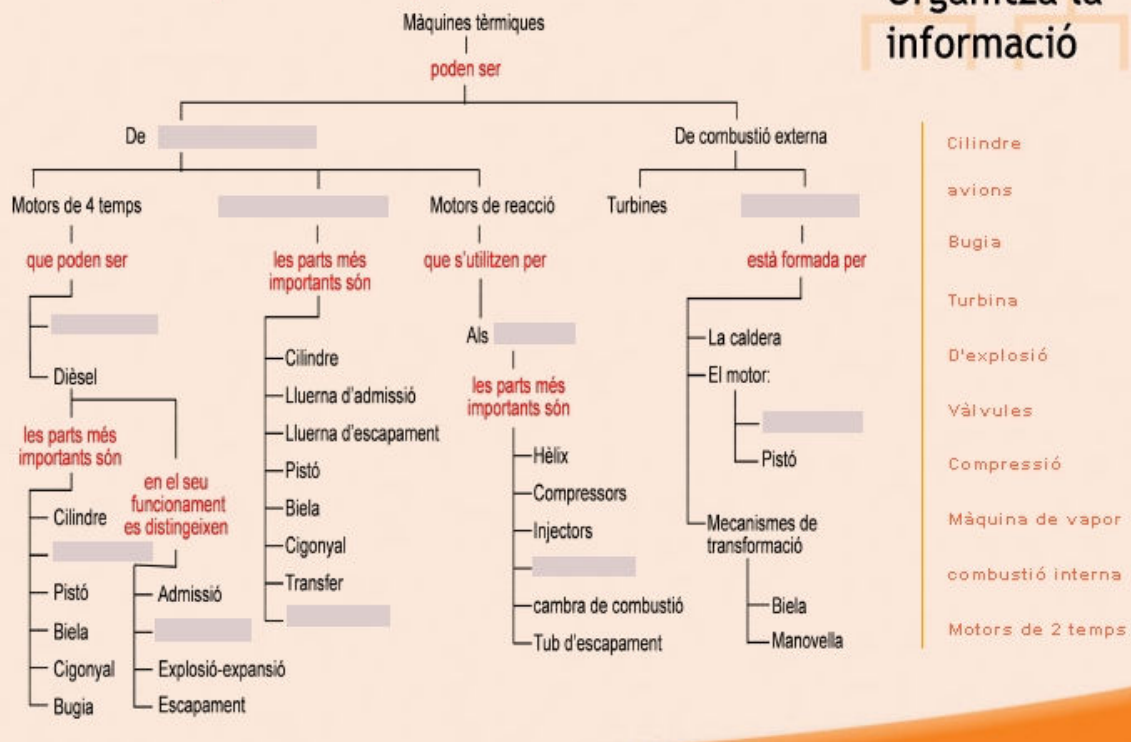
Organitza la informació

Màquines tèrmiques
poden ser

De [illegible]
De combustió externa

Motors de 4 temps
que poden ser
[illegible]
Dièsel
les parts més importants són
Cilindre
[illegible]
Pistó
Biela
Cigonyal
Bugia
en el seu funcionament es distingeixen
Admissió
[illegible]
Explosió-expansió
Escapament

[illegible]
les parts més importants són
Cilindre
Lluerna d'admissió
Lluerna d'escapament
Pistó
Biela
Cigonyal
Transfer
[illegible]

Motors de reacció
que s'utilitzen per
Als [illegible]
les parts més importants són
Hèlix
Compressors
Injectors
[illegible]
cambra de combustió
Tub d'escapament

Turbines

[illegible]
està formada per
La caldera
El motor:
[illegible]
Pistó
Mecanismes de transformació
Biela
Manovella

Cilindre
avions
Bugia
Turbina
D'explosió
Vàlvules
Compressió
Màquina de vapor
combustió interna
Motors de 2 temps